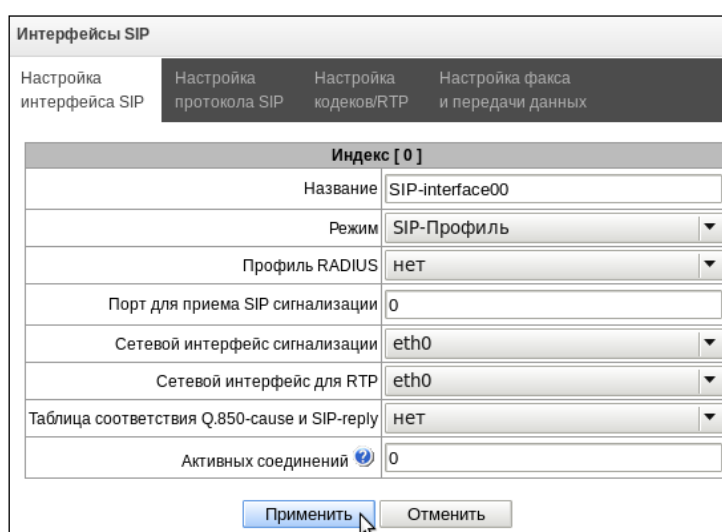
Интерфейсы SIP

Настройка интерфейса SIP | Настройка протокола SIP | Настройка кодеков/RTP | Настройка факса и передачи данных

| Индекс [ 0 ] | |
|---|---|
| Название | SIP-interface00 |
| Режим | SIP-Профиль |
| Профиль RADIUS | нет |
| Порт для приема SIP сигнализации | 0 |
| Сетевой интерфейс сигнализации | eth0 |
| Сетевой интерфейс для RTP | eth0 |
| Таблица соответствия Q.850-cause и SIP-reply | нет |
| Активных соединений | 0 |

Применить Отменить